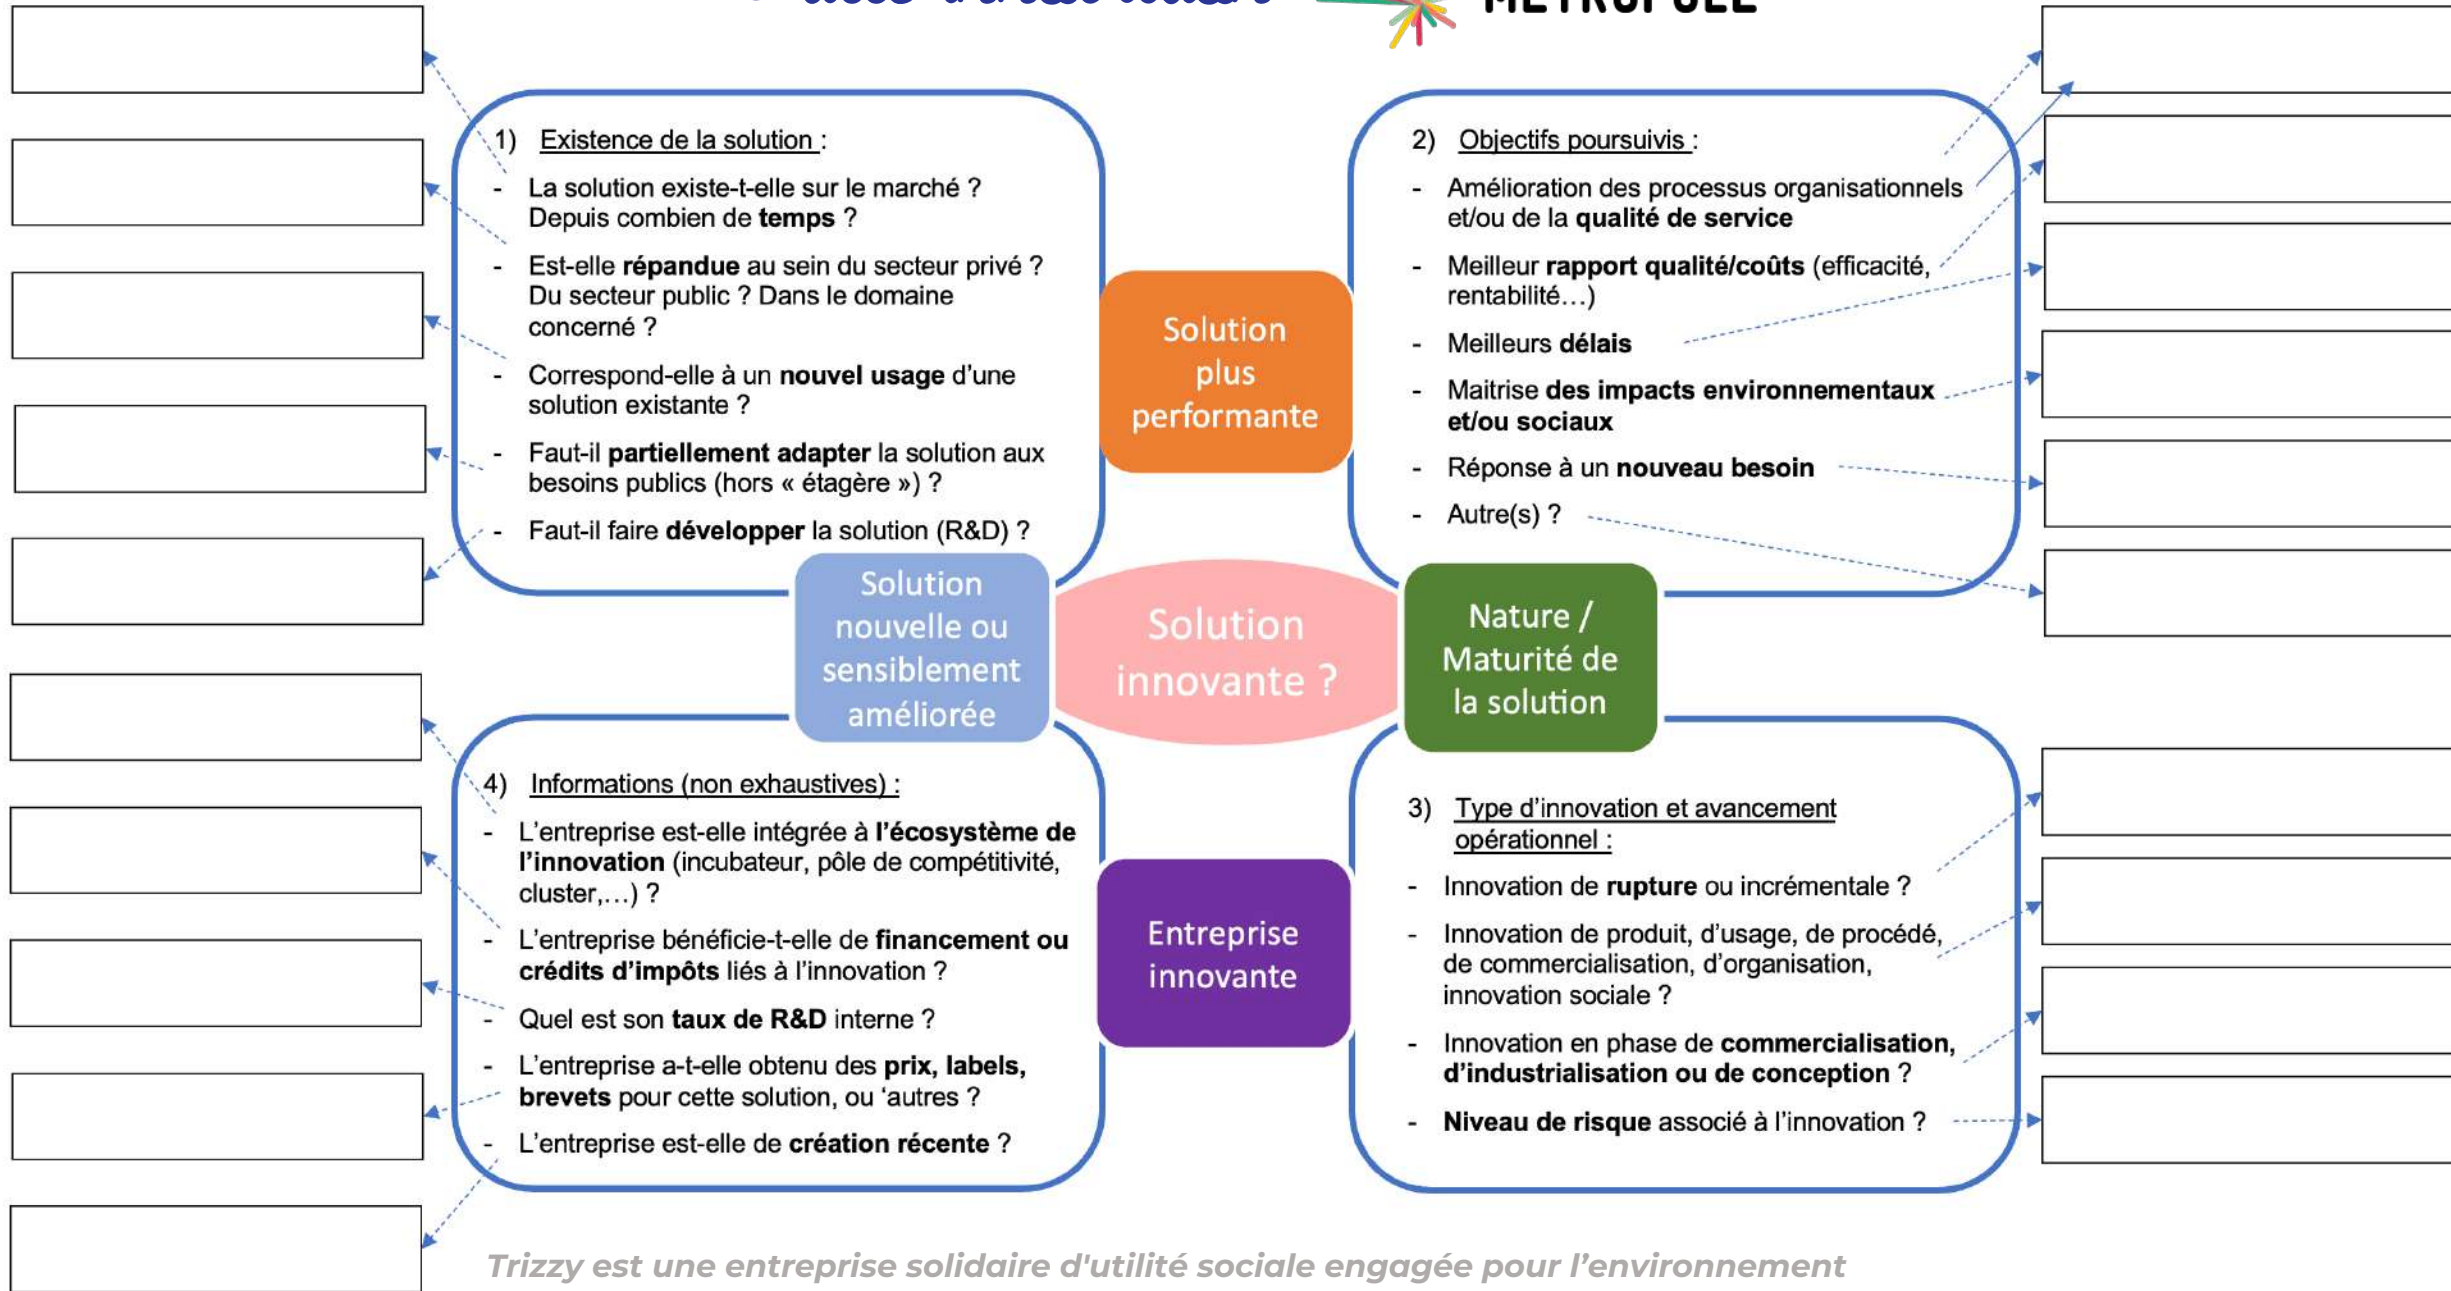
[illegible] METROPOLE

1) Existence de la solution :

- La solution existe-t-elle sur le marché ? Depuis combien de temps ?
- Est-elle répandue au sein du secteur privé ? Du secteur public ? Dans le domaine concerné ?
- Correspond-elle à un nouvel usage d'une solution existante ?
- Faut-il partiellement adapter la solution aux besoins publics (hors « étagère ») ?
- Faut-il faire développer la solution (R&D) ?

2) Objectifs poursuivis :

- Amélioration des processus organisationnels et/ou de la qualité de service
- Meilleur rapport qualité/coûts (efficacité, rentabilité…)
- Meilleurs délais
- Maitrise des impacts environnementaux et/ou sociaux
- Réponse à un nouveau besoin
- Autre(s) ?

Solution plus performante

Solution nouvelle ou sensiblement améliorée

Solution innovante ?

Nature / Maturité de la solution

Entreprise innovante

4) Informations (non exhaustives) :

- L'entreprise est-elle intégrée à l'écosystème de l'innovation (incubateur, pôle de compétitivité, cluster,…) ?
- L'entreprise bénéficie-t-elle de financement ou crédits d'impôts liés à l'innovation ?
- Quel est son taux de R&D interne ?
- L'entreprise a-t-elle obtenu des prix, labels, brevets pour cette solution, ou 'autres ?
- L'entreprise est-elle de création récente ?

3) Type d'innovation et avancement opérationnel :

- Innovation de rupture ou incrémentale ?
- Innovation de produit, d'usage, de procédé, de commercialisation, d'organisation, innovation sociale ?
- Innovation en phase de commercialisation, d'industrialisation ou de conception ?
- Niveau de risque associé à l'innovation ?

Trizzy est une entreprise solidaire d'utilité sociale engagée pour l'environnement